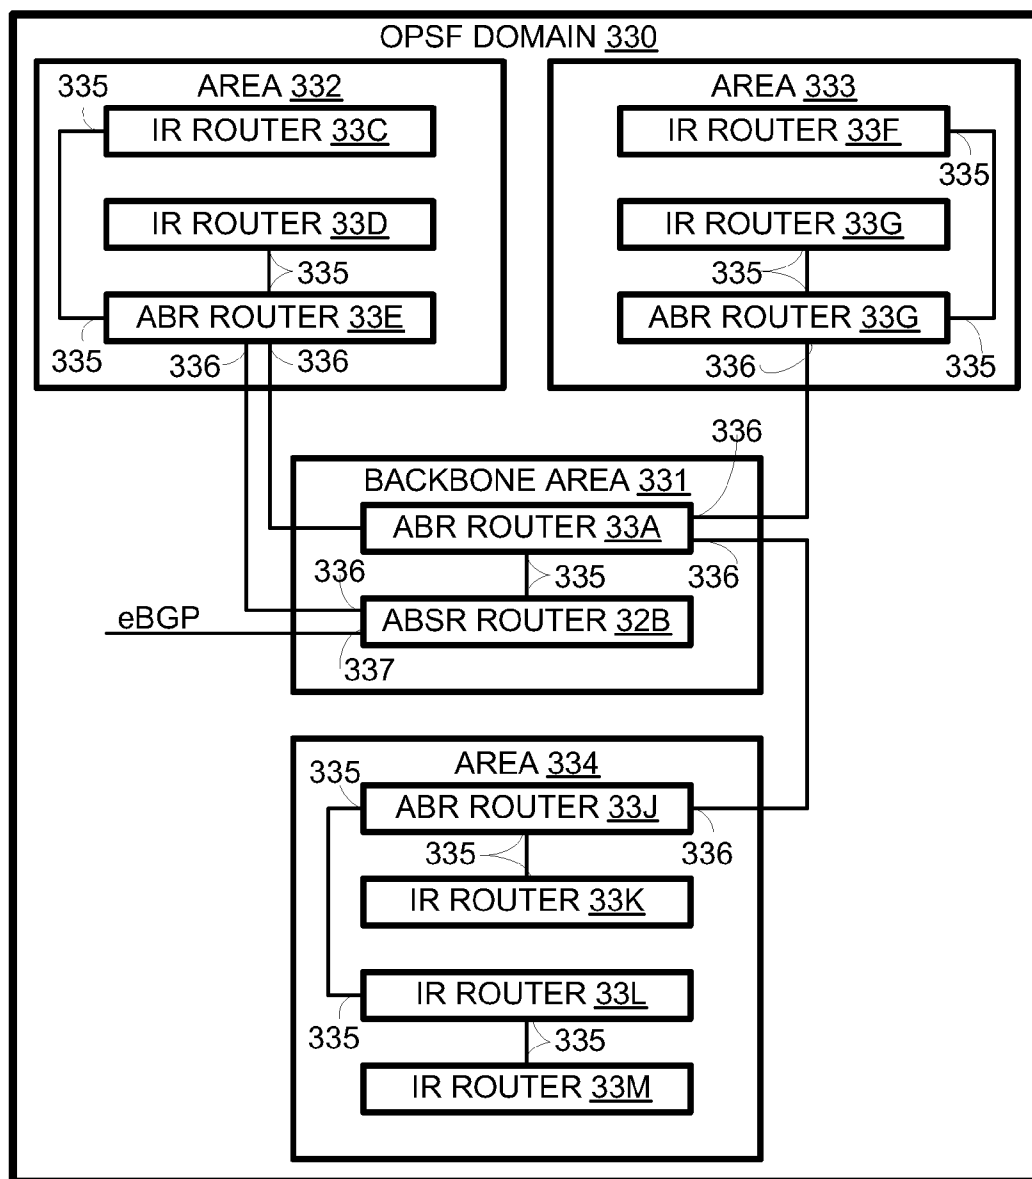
OPSF DOMAIN 330

AREA 332
335
IR ROUTER 33C
IR ROUTER 33D
335
ABR ROUTER 33E
335
336
336

AREA 333
IR ROUTER 33F
335
IR ROUTER 33G
335
ABR ROUTER 33G
336
335

336
BACKBONE AREA 331
ABR ROUTER 33A
335
336
336
eBGP
ABSR ROUTER 32B
337

AREA 334
335
ABR ROUTER 33J
335
336
IR ROUTER 33K
IR ROUTER 33L
335
335
IR ROUTER 33M